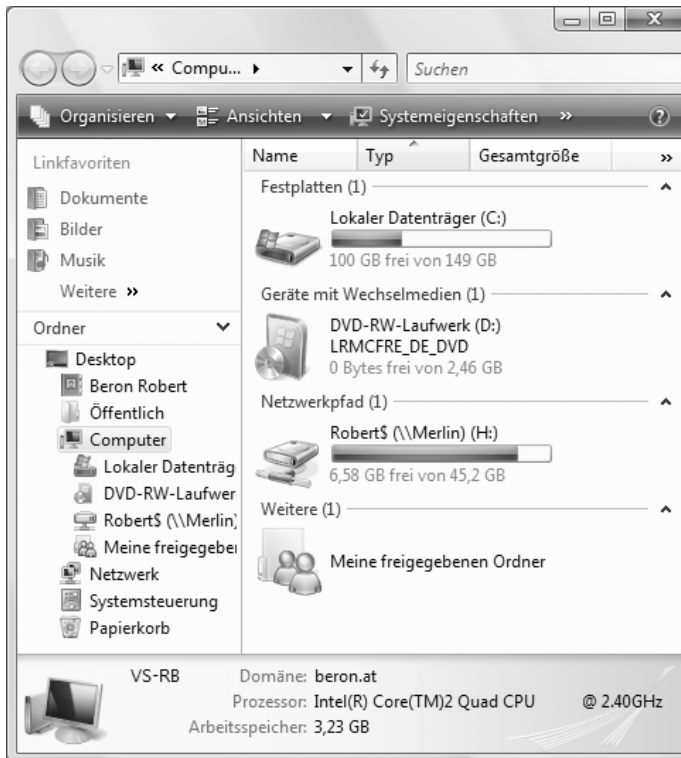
« Compu... ▸

Suchen

Organisieren ▾ Ansichten ▾ Systemeigenschaften »

Linkfavoriten

Dokumente

Bilder

Musik

Weitere »

Ordner

Desktop

Beron Robert

Öffentlich

Computer

Lokaler Datenträg

DVD-RW-Laufwer

Robert$ (\\Merlin)

Meine freigegebe

Netzwerk

Systemsteuerung

Papierkorb

| Name | Typ | Gesamtgröße | » |
|---|---|---|---|

Festplatten (1)

Lokaler Datenträger (C:)

100 GB frei von 149 GB

Geräte mit Wechselmedien (1)

DVD-RW-Laufwerk (D:)
LRMCFRE_DE_DVD
0 Bytes frei von 2,46 GB

Netzwerkpfad (1)

Robert$ (\\Merlin) (H:)

6,58 GB frei von 45,2 GB

Weitere (1)

Meine freigegebenen Ordner

VS-RB Domäne: beron.at

Prozessor: Intel(R) Core(TM)2 Quad CPU @ 2.40GHz

Arbeitsspeicher: 3,23 GB